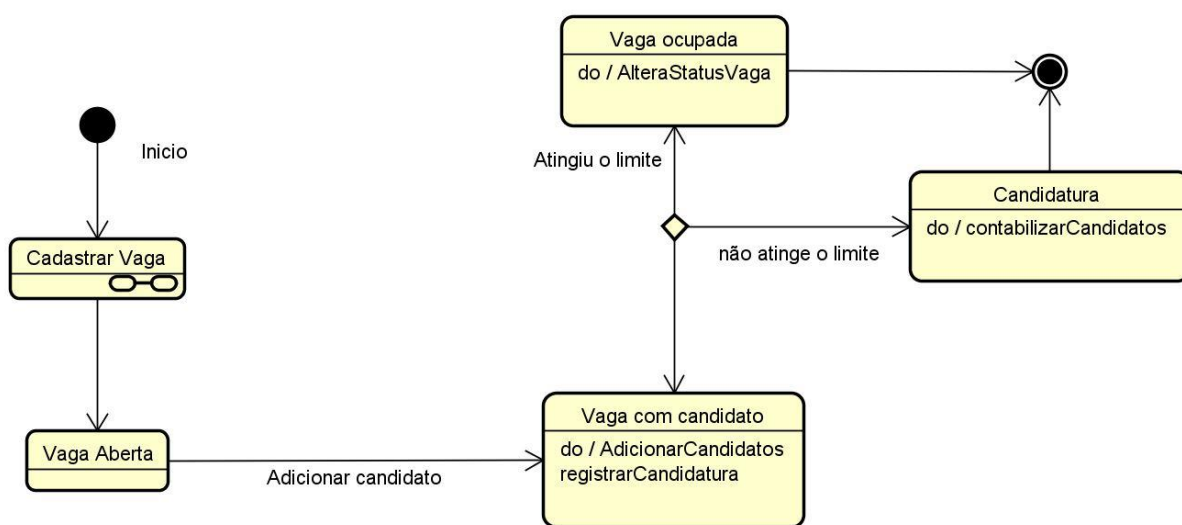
Vaga ocupada
do / AlteraStatusVaga

Inicio

Atingiu o limite

Candidatura
do / contabilizarCandidatos

não atinge o limite

Cadastrar Vaga

Vaga Aberta

Adicionar candidato

Vaga com candidato
do / AdicionarCandidatos
registrarCandidatura